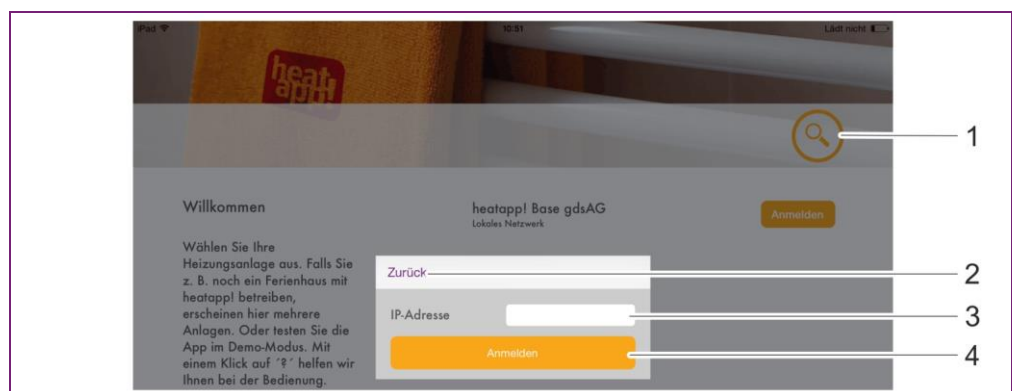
iPad

10:31

Lädt nicht

heat app!

1

Willkommen

heatapp! Base gdsAG
Lokales Netzwerk

Anmelden

Wählen Sie Ihre Heizungsanlage aus. Falls Sie z. B. noch ein Ferienhaus mit heatapp! betreiben, erscheinen hier mehrere Anlagen. Oder testen Sie die App im Demo-Modus. Mit einem Klick auf ´?´ helfen wir Ihnen bei der Bedienung.

Zurück

2

IP-Adresse

3

Anmelden

4